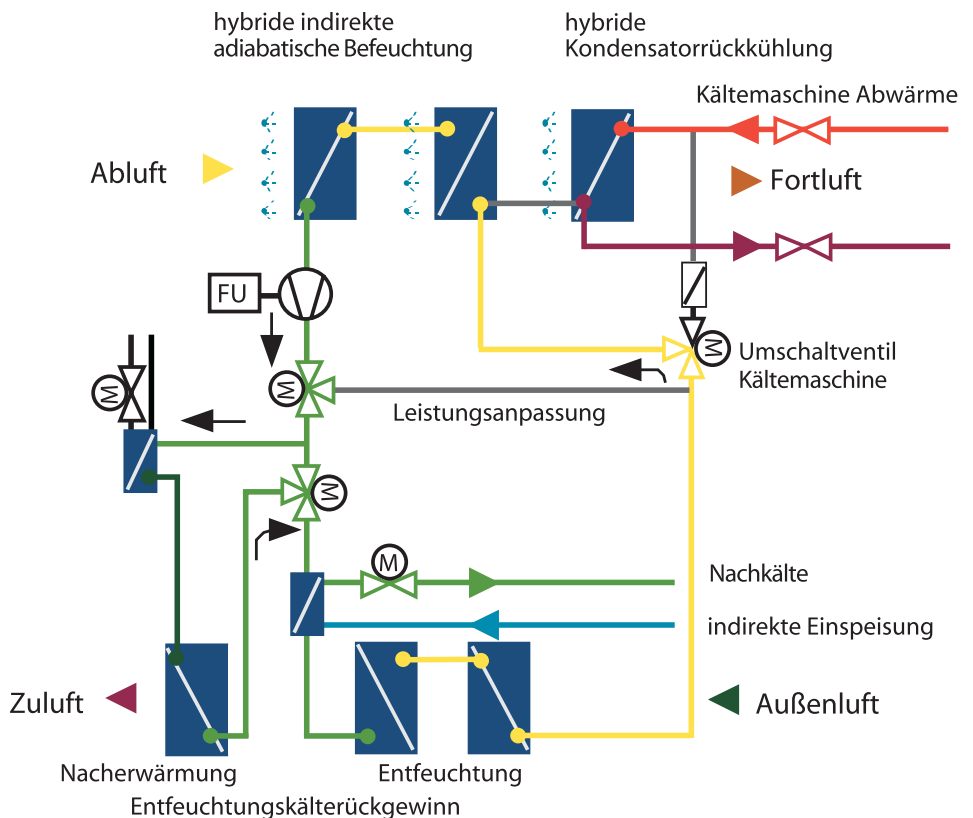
hybride indirekte adiabatische Befeuchtung

hybride Kondensatorrückkühlung

Kältemaschine Abwärme

Abluft

Fortluft

FU

M

Umschaltventil Kältemaschine

M

Leistungsanpassung

M

M

Nachkälte

indirekte Einspeisung

Zuluft

Außenluft

Nacherwärmung

Entfeuchtung

Entfeuchtungskälterückgewinn